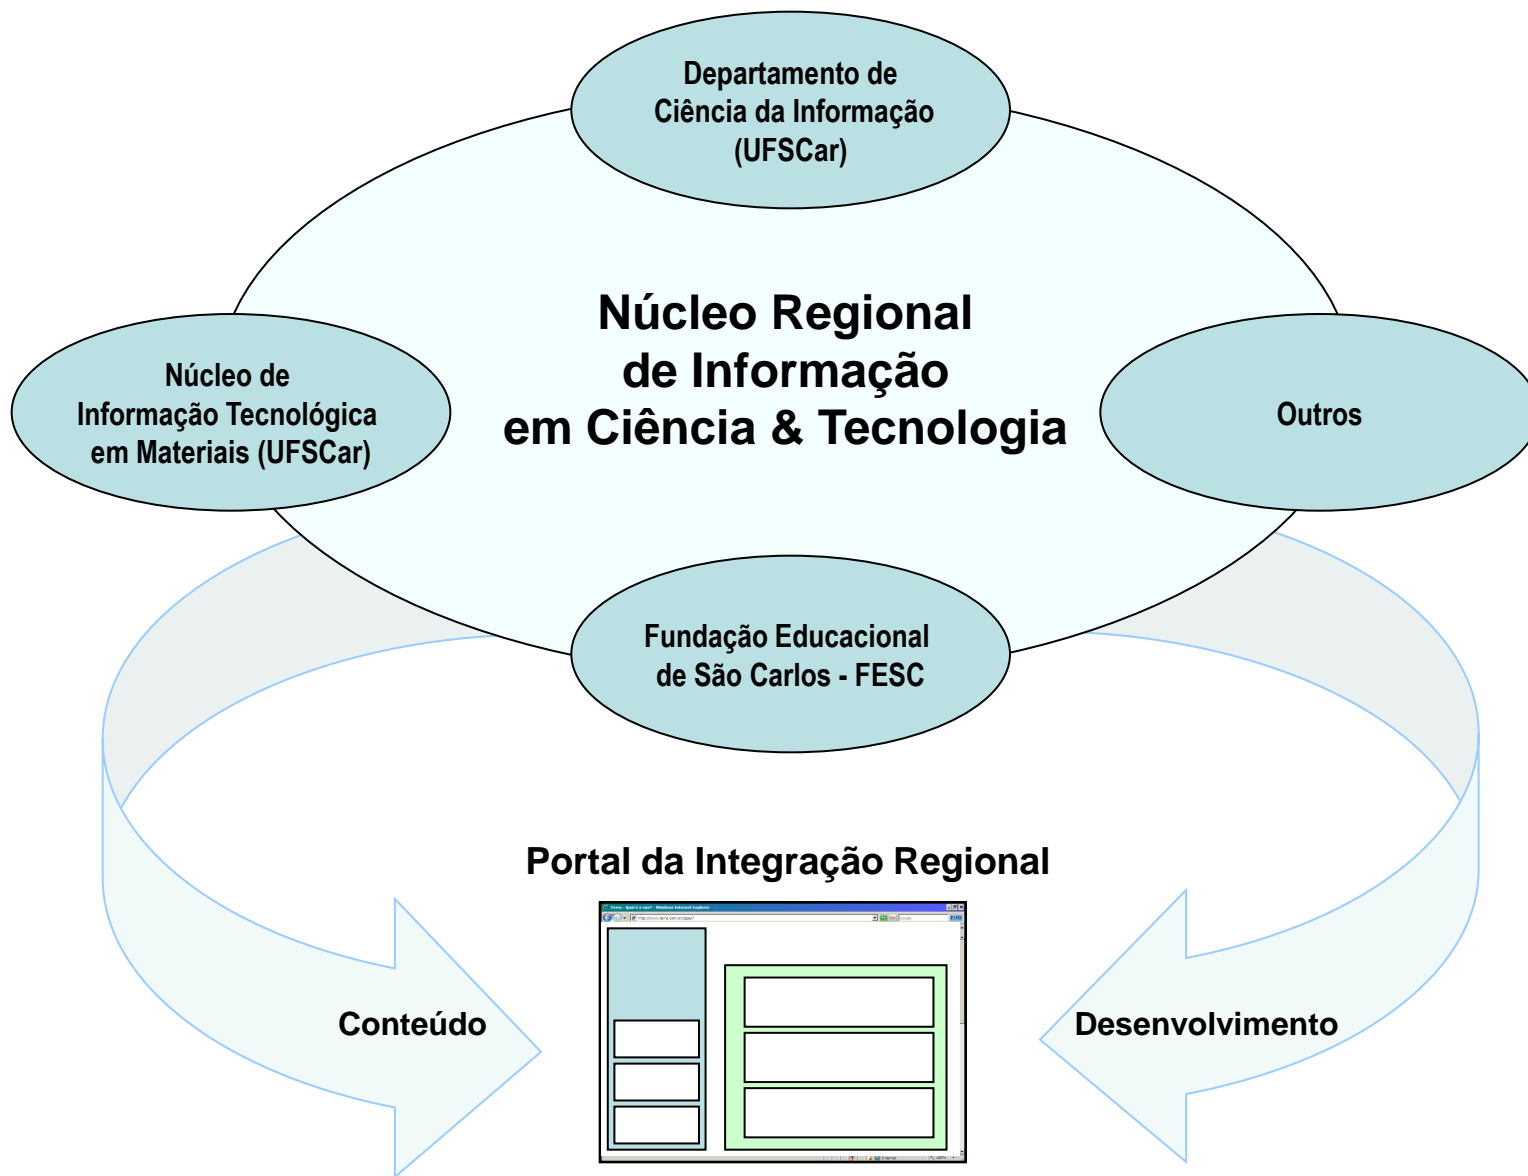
Departamento de Ciência da Informação (UFSCar)

Núcleo de Informação Tecnológica em Materiais (UFSCar)

Núcleo Regional de Informação em Ciência & Tecnologia

Outros

Fundação Educacional de São Carlos - FESC

Portal da Integração Regional

Conteúdo

Desenvolvimento